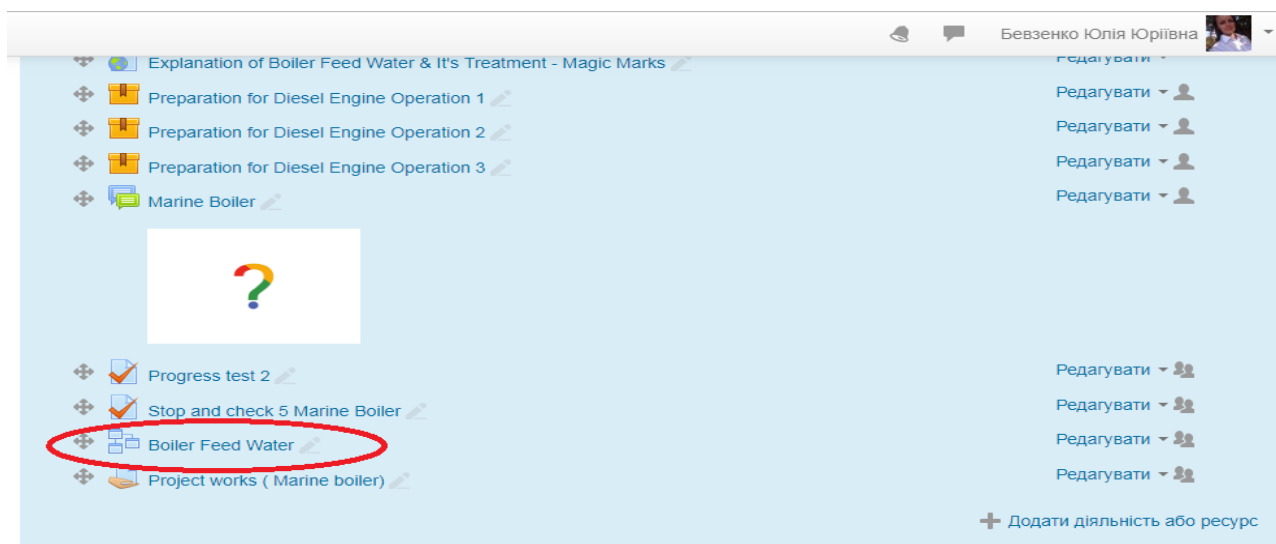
Бевзенко Юлія Юріївна

Explanation of Boiler Feed Water & It's Treatment - Magic Marks
Редагувати

Preparation for Diesel Engine Operation 1
Редагувати

Preparation for Diesel Engine Operation 2
Редагувати

Preparation for Diesel Engine Operation 3
Редагувати

Marine Boiler
Редагувати

?

Progress test 2
Редагувати

Stop and check 5 Marine Boiler
Редагувати

Boiler Feed Water
Редагувати

Project works ( Marine boiler)
Редагувати

Додати діяльність або ресурс